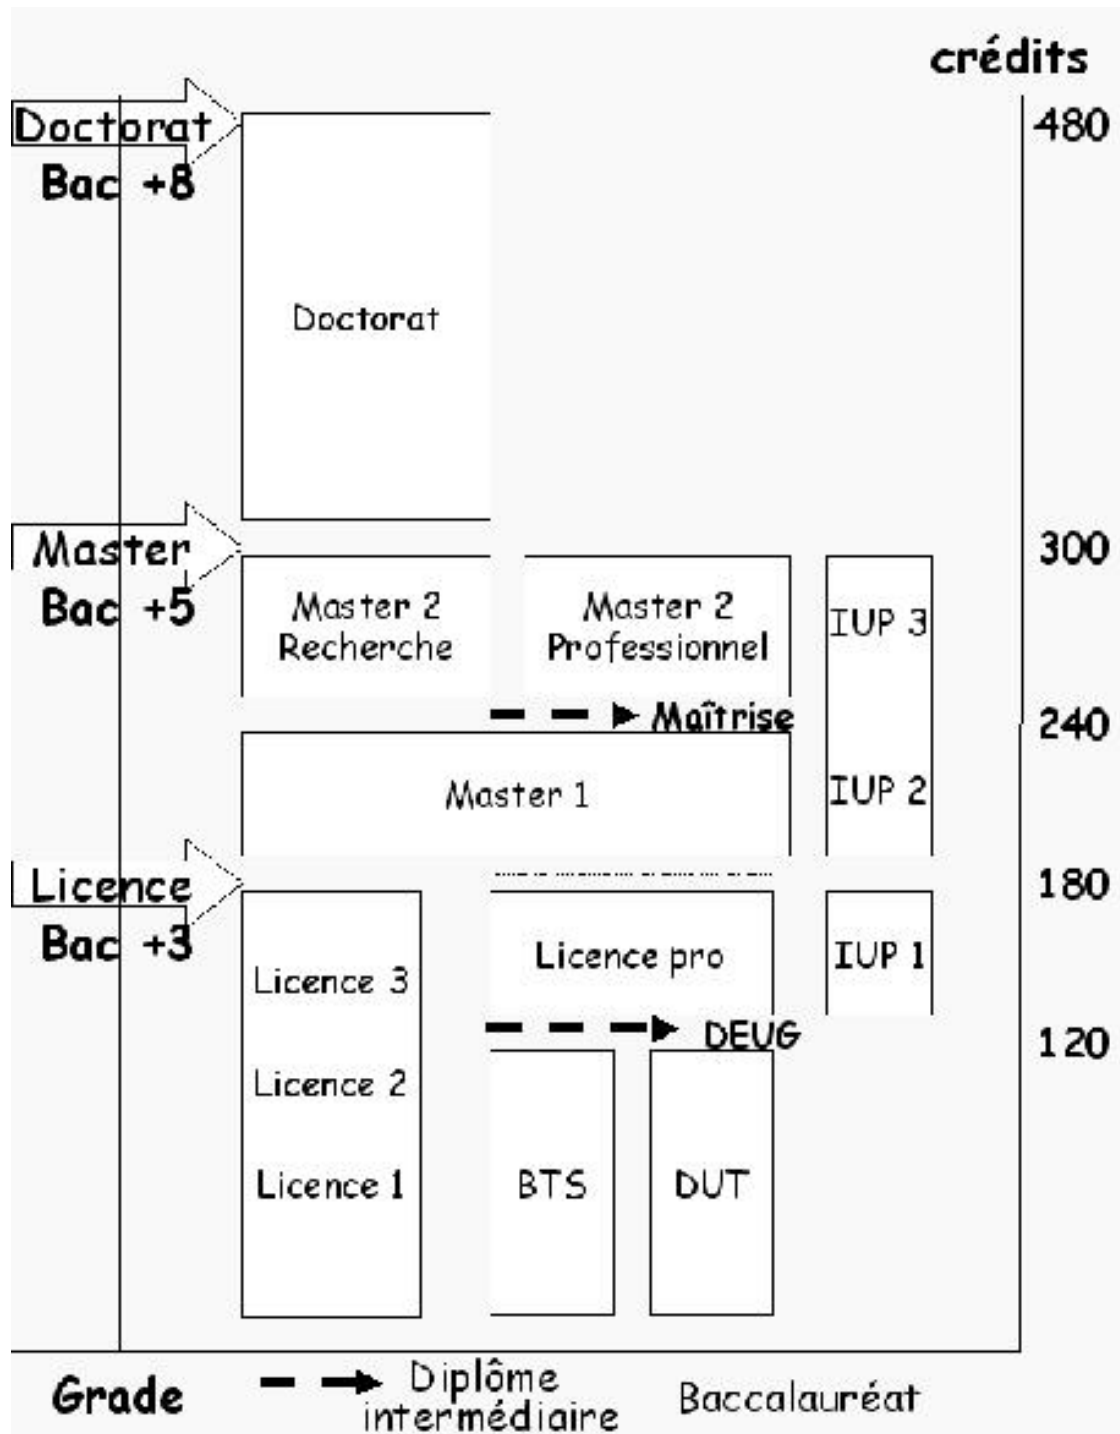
crédits

Doctorat
Bac +8

480

Doctorat

Master
Bac +5

300

Master 2 Recherche

Master 2 Professionnel

IUP 3

Maîtrise

240

Master 1

IUP 2

Licence
Bac +3

180

Licence 3

Licence pro

IUP 1

DEUG

120

Licence 2

Licence 1

BTS

DUT

Grade

Diplôme intermédiaire

Baccalauréat